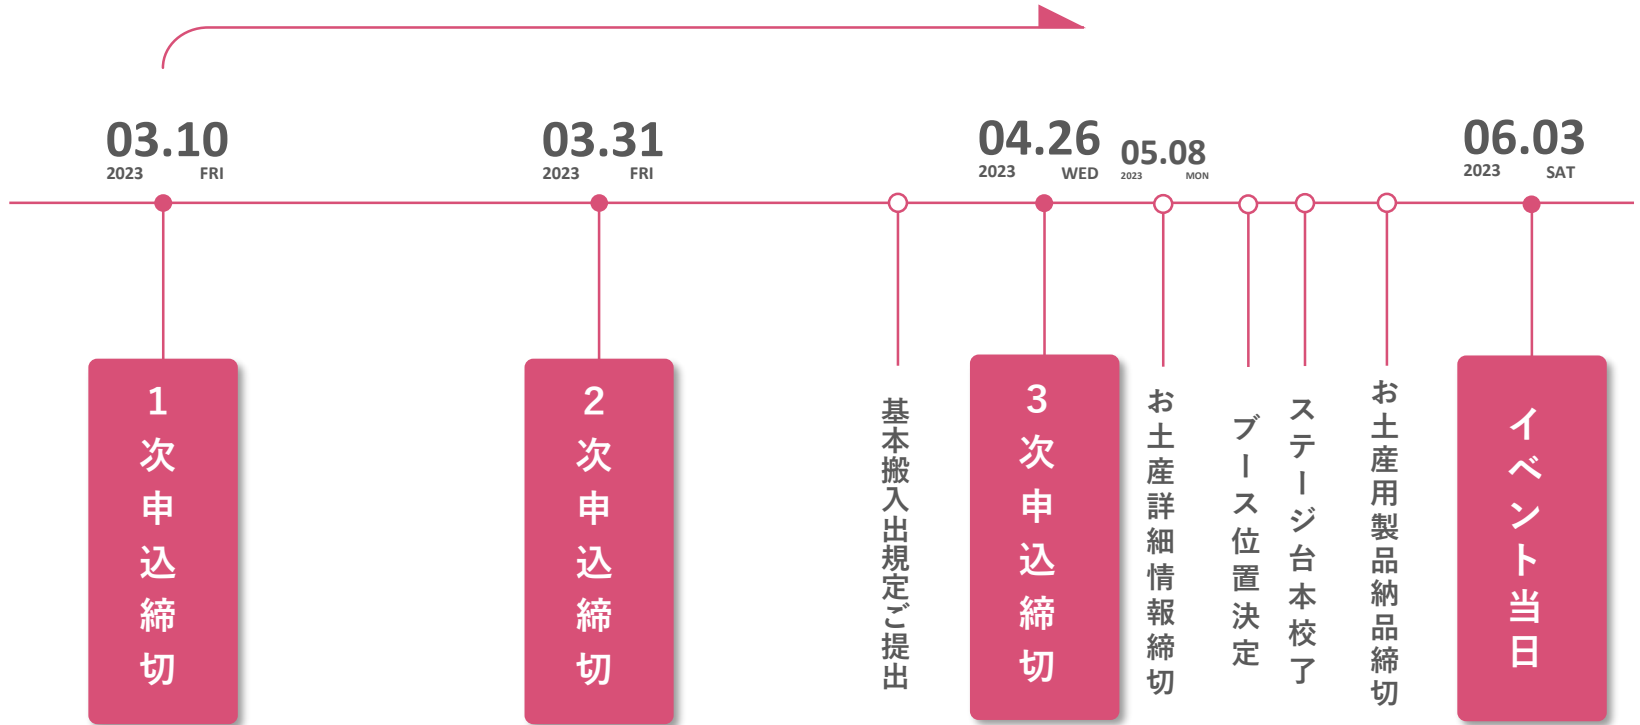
03.10
2023 FRI

1次申込締切

03.31
2023 FRI

2次申込締切

基本搬入出規定ご提出

04.26
2023 WED

3次申込締切

05.08
2023 MON

お土産詳細情報締切

ブース位置決定

ステージ台本校了

お土産用製品納品締切

06.03
2023 SAT

イベント当日